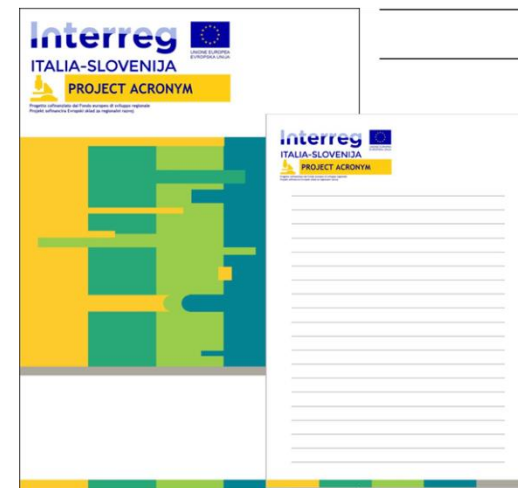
Interreg
UNIONE EUROPEA
EVROPSKA UNIJA
ITALIA-SLOVENIJA
PROJECT ACRONYM
Progetto cofinanziato dal Fondo europeo di sviluppo regionale
Projekt sofinancira Evropski sklad za regionalni razvoj

Interreg
ITALIA-SLOVENIJA
PROJECT ACRONYM
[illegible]